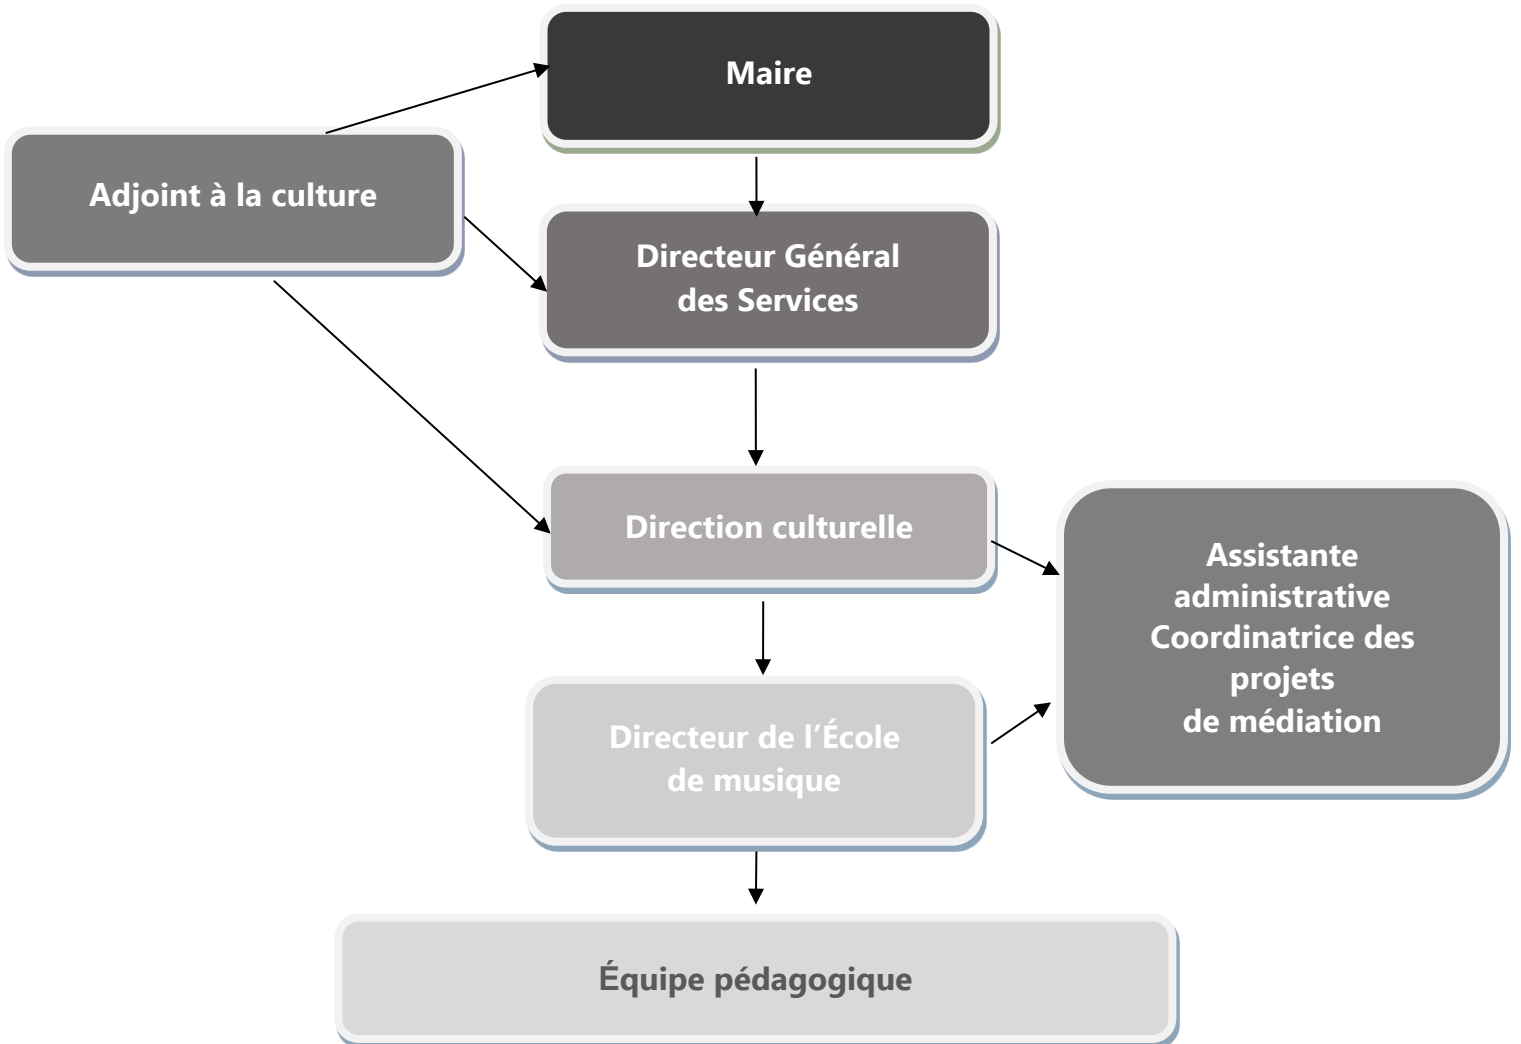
Maire

Adjoint à la culture

Directeur Général des Services

Direction culturelle

Assistante administrative Coordinatrice des projets de médiation

Directeur de l'École de musique

Équipe pédagogique